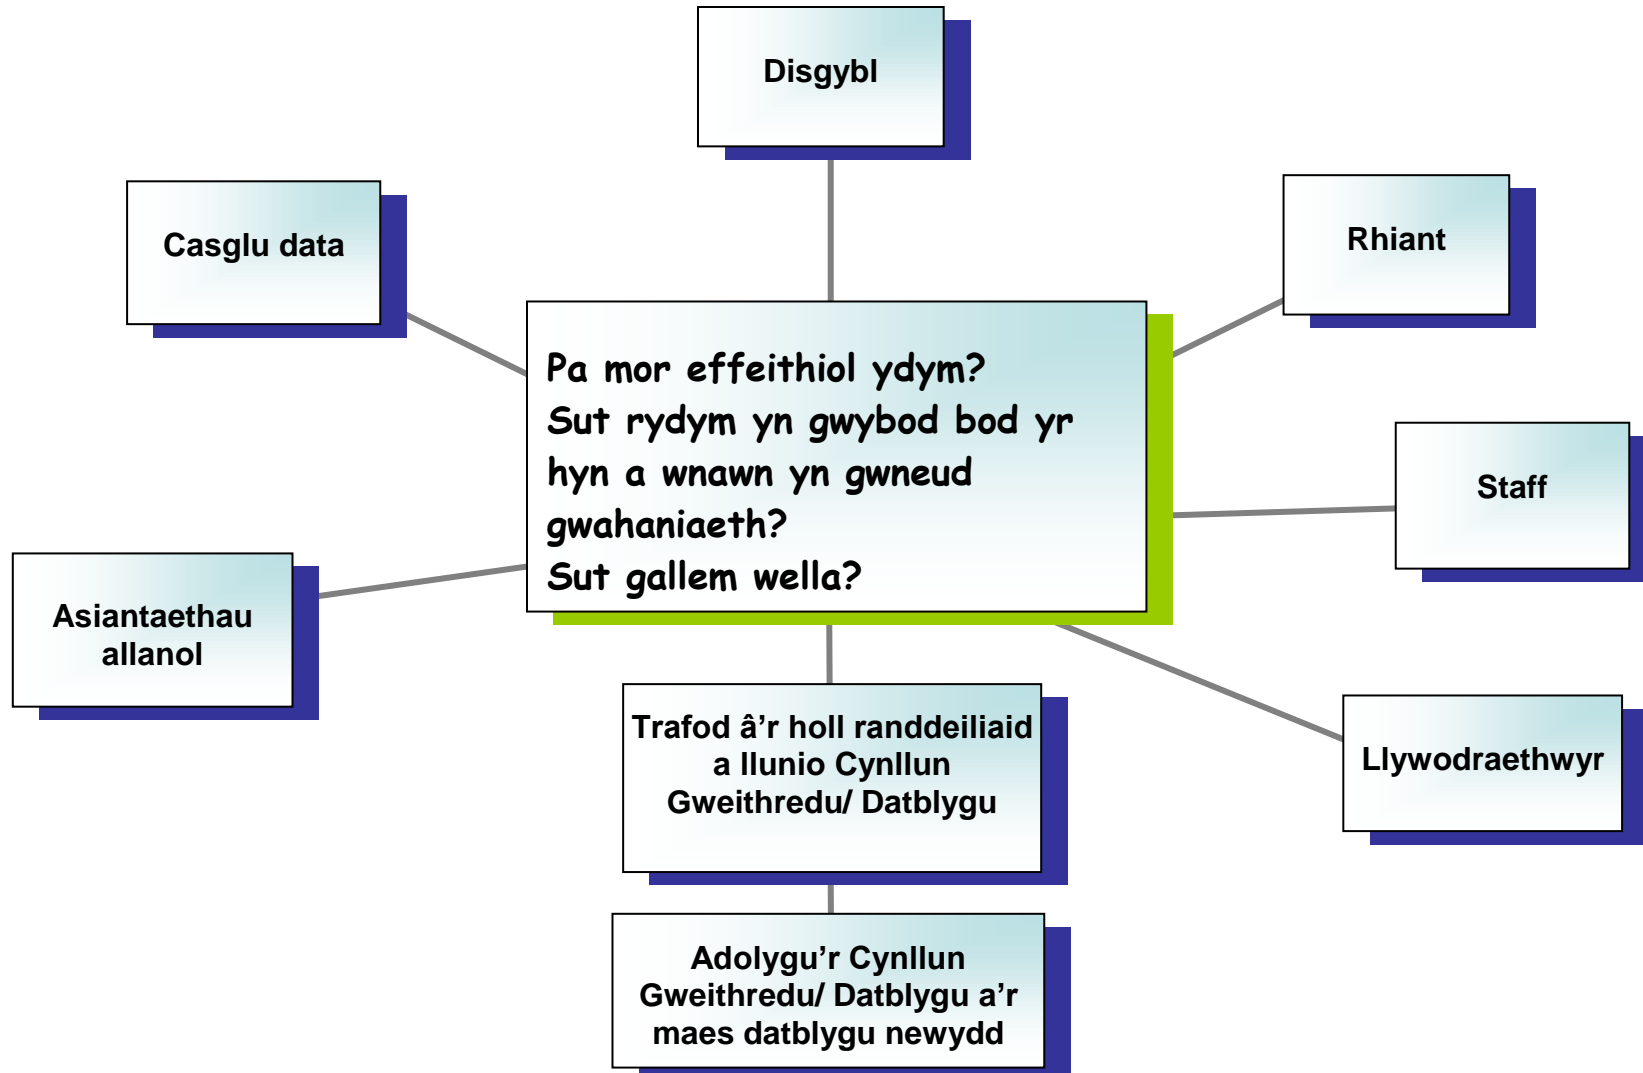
Disgybl

Casglu data

Rhiant

Pa mor effeithiol ydym?
Sut rydym yn gwybod bod yr hyn a wnawn yn gwneud gwahaniaeth?
Sut gallem wella?

Staff

Asiantaethau allanol

Trafod â’r holl randdeiliaid a llunio Cynllun Gweithredu/ Datblygu

Llywodraethwyr

Adolygu’r Cynllun Gweithredu/ Datblygu a’r maes datblygu newydd